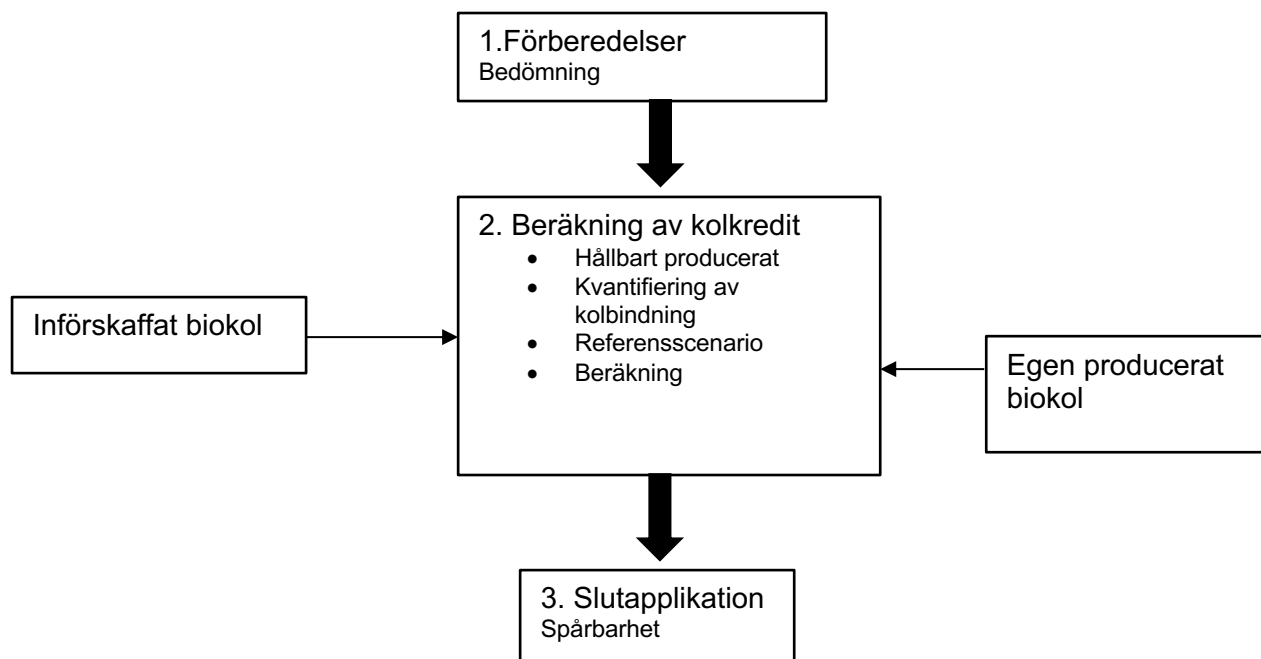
1.Förberedelser
Bedömning

2. Beräkning av kolkredit
- Hållbart producerat
- Kvantifiering av kolbindning
- Referensscenario
- Beräkning

Införskaffat biokol

Egen producerat biokol

3. Slutapplikation
Spårbarhet